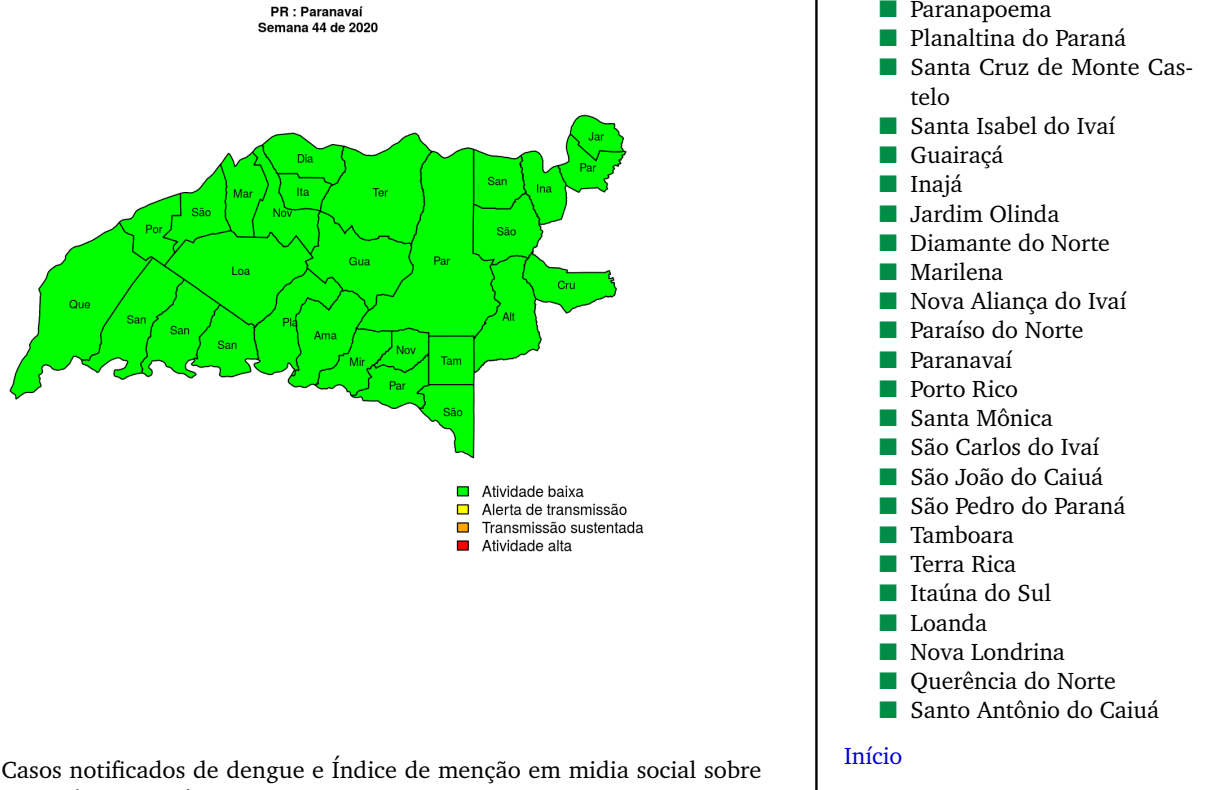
PR : Paranavaí
Semana 44 de 2020

Jar
Par
Ina
San
Dia
Ita
Mar
Ter
São
Nov
Por
São
Loa
Gua
Par
Cru
Que
San
San
San
Pla
Ama
Alt
Nov
Mir
Tam
Par
São

Atividade baixa
Alerta de transmissão
Transmissão sustentada
Atividade alta

Casos notificados de dengue e Índice de menção em midia social sobre

Paranapoema
Planaltina do Paraná
Santa Cruz de Monte Castelo
Santa Isabel do Ivaí
Guairaçá
Inajá
Jardim Olinda
Diamante do Norte
Marilena
Nova Aliança do Ivaí
Paraíso do Norte
Paranavaí
Porto Rico
Santa Mônica
São Carlos do Ivaí
São João do Caiuá
São Pedro do Paraná
Tamboara
Terra Rica
Itaúna do Sul
Loanda
Nova Londrina
Querência do Norte
Santo Antônio do Caiuá

Início